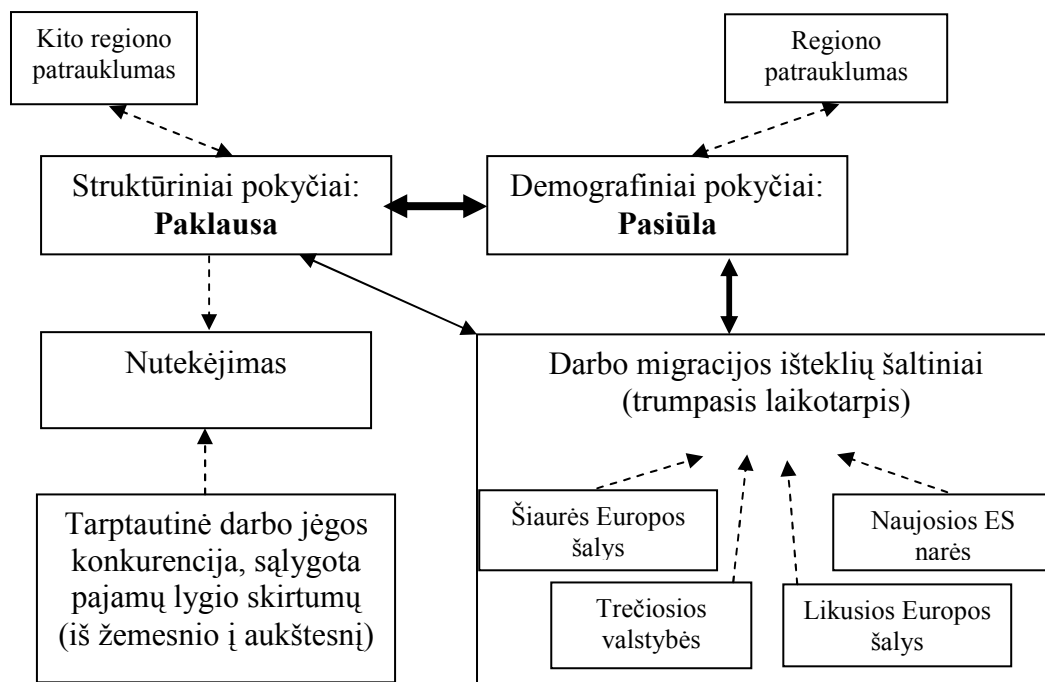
Kito regiono patrauklumas

Regiono patrauklumas

Struktūriniai pokyčiai: **Paklausa**

Demografiniai pokyčiai: **Pasiūla**

Nutekėjimas

Darbo migracijos išteklių šaltiniai (trumpasis laikotarpis)

Tarptautinė darbo jėgos konkurencija, sąlygota pajamų lygio skirtumų (iš žemesnio į aukštesnį)

Šiaurės Europos šalys

Naujosios ES narės

Trečiosios valstybės

Likusios Europos šalys